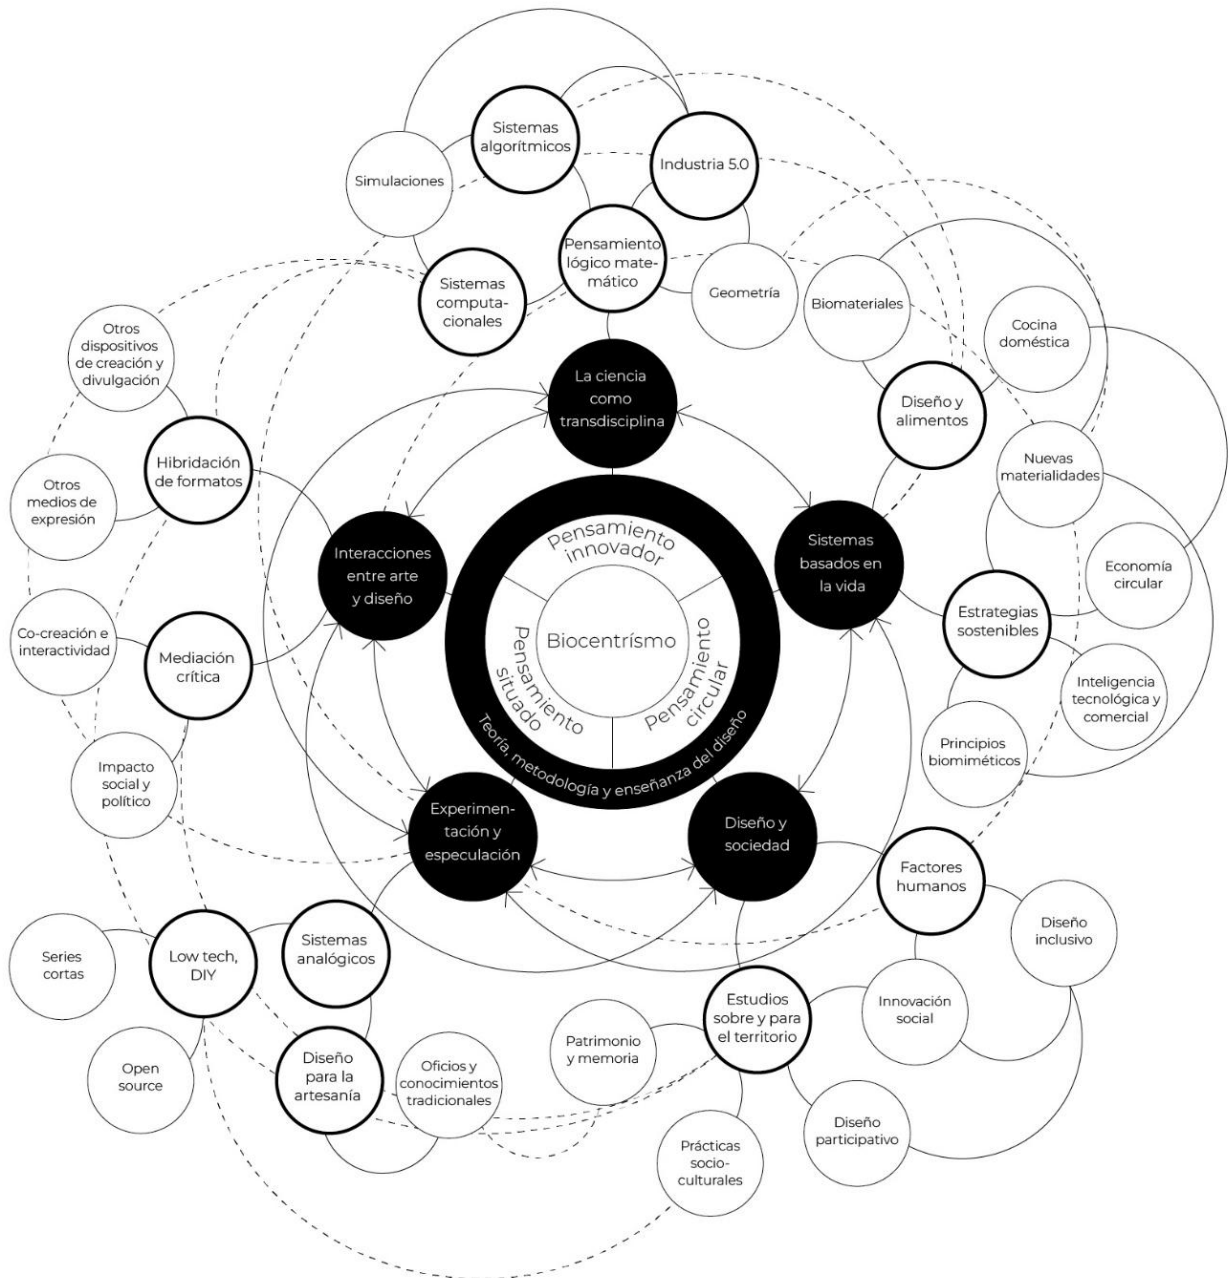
Sistemas algorítmicos

Industria 5.0

Simulaciones

Pensamiento lógico matemático

Sistemas computacionales

Geometría

Biomateriales

Cocina doméstica

Otros dispositivos de creación y divulgación

La ciencia como transdisciplina

Diseño y alimentos

Hibridación de formatos

Otros medios de expresión

Nuevas materialidades

Pensamiento innovador

Interacciones entre arte y diseño

Sistemas basados en la vida

Economía circular

Biocentrísmo

Pensamiento situado

Pensamiento circular

Co-creación e interactividad

Mediación crítica

Estrategias sostenibles

Inteligencia tecnológica y comercial

Teoría, metodología y enseñanza del diseño

Impacto social y político

Principios biomiméticos

Experimentación y especulación

Diseño y sociedad

Factores humanos

Diseño inclusivo

Series cortas

Low tech, DIY

Sistemas analógicos

Innovación social

Estudios sobre y para el territorio

Patrimonio y memoria

Open source

Diseño para la artesanía

Oficios y conocimientos tradicionales

Diseño participativo

Prácticas socio-culturales